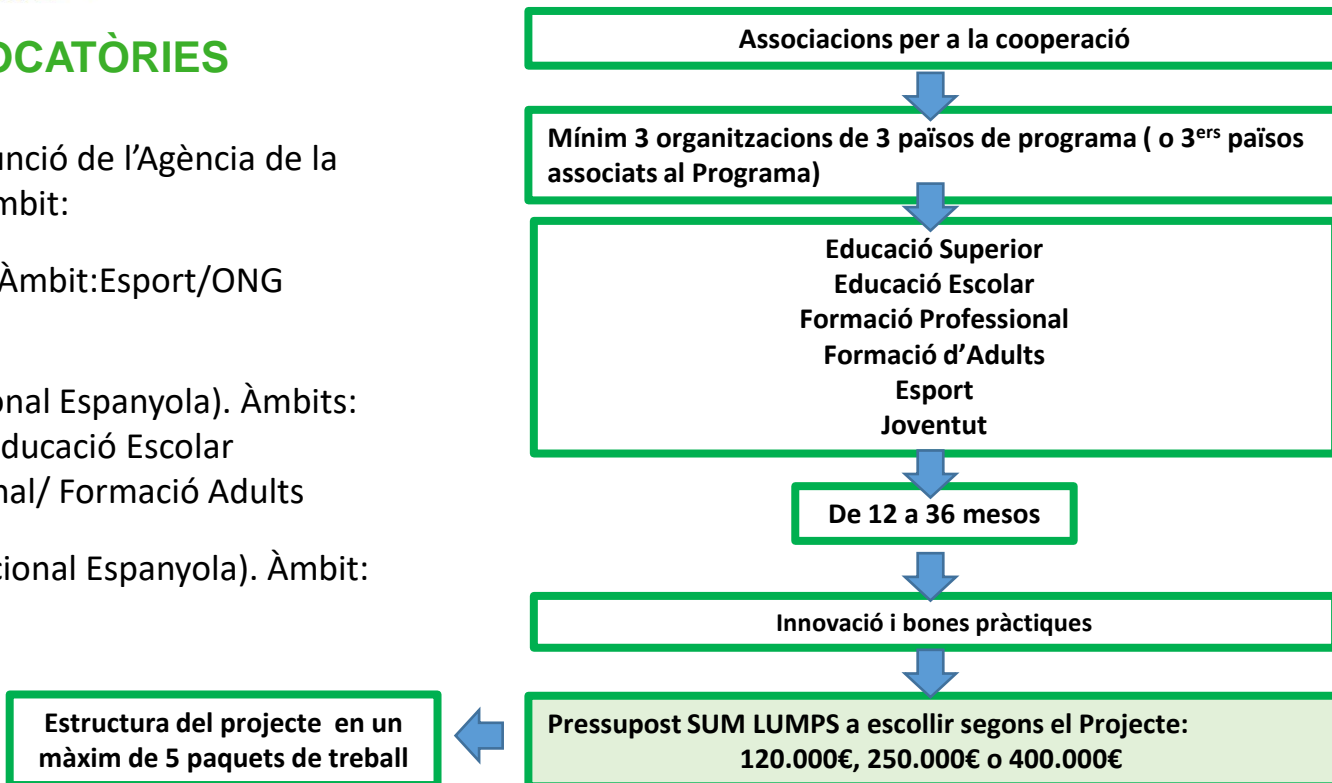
OCATÒRIES

unció de l'Agència de la mbit:

Àmbit:Esport/ONG

onal Espanyola). Àmbits: ducació Escolar nal/ Formació Adults

cional Espanyola). Àmbit:

Associacions per a la cooperació

Mínim 3 organitzacions de 3 països de programa ( o 3$^{ers}$ països associats al Programa)

Educació Superior
Educació Escolar
Formació Professional
Formació d'Adults
Esport
Joventut

De 12 a 36 mesos

Innovació i bones pràctiques

Pressupost SUM LUMPS a escollir segons el Projecte:
120.000€, 250.000€ o 400.000€

Estructura del projecte en un màxim de 5 paquets de treball